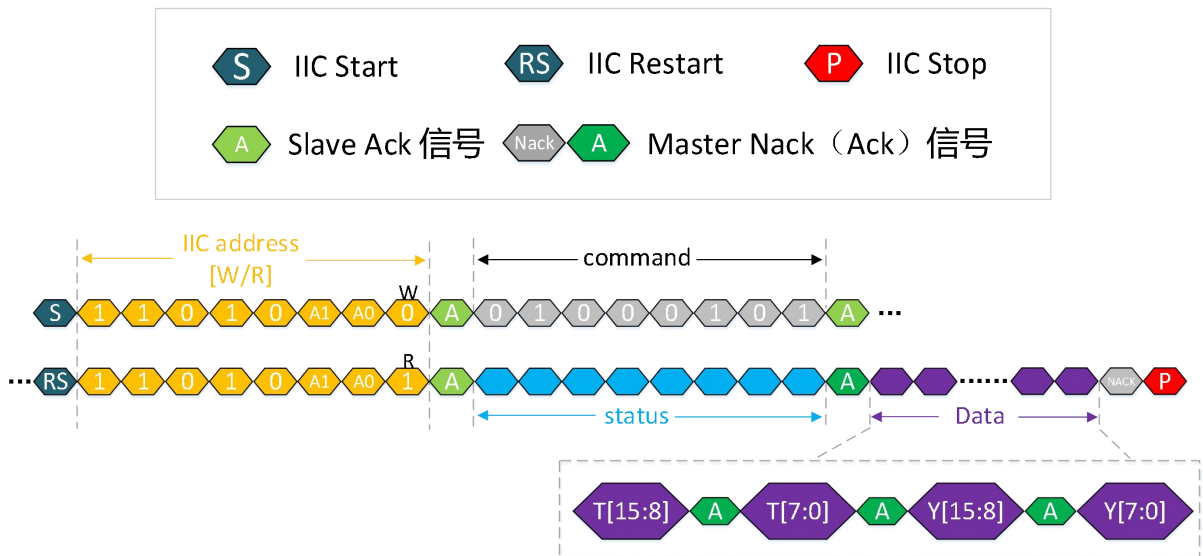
S IIC Start RS IIC Restart P IIC Stop

A Slave Ack 信号 Nack A Master Nack（Ack）信号

IIC address [W/R]

command

W

S 1 1 0 1 0 A1 A0 0 A 0 1 0 0 0 1 0 1 A ···

R

··· RS 1 1 0 1 0 A1 A0 1 A A ······ NACK P

status

Data

T[15:8] A T[7:0] A Y[15:8] A Y[7:0]